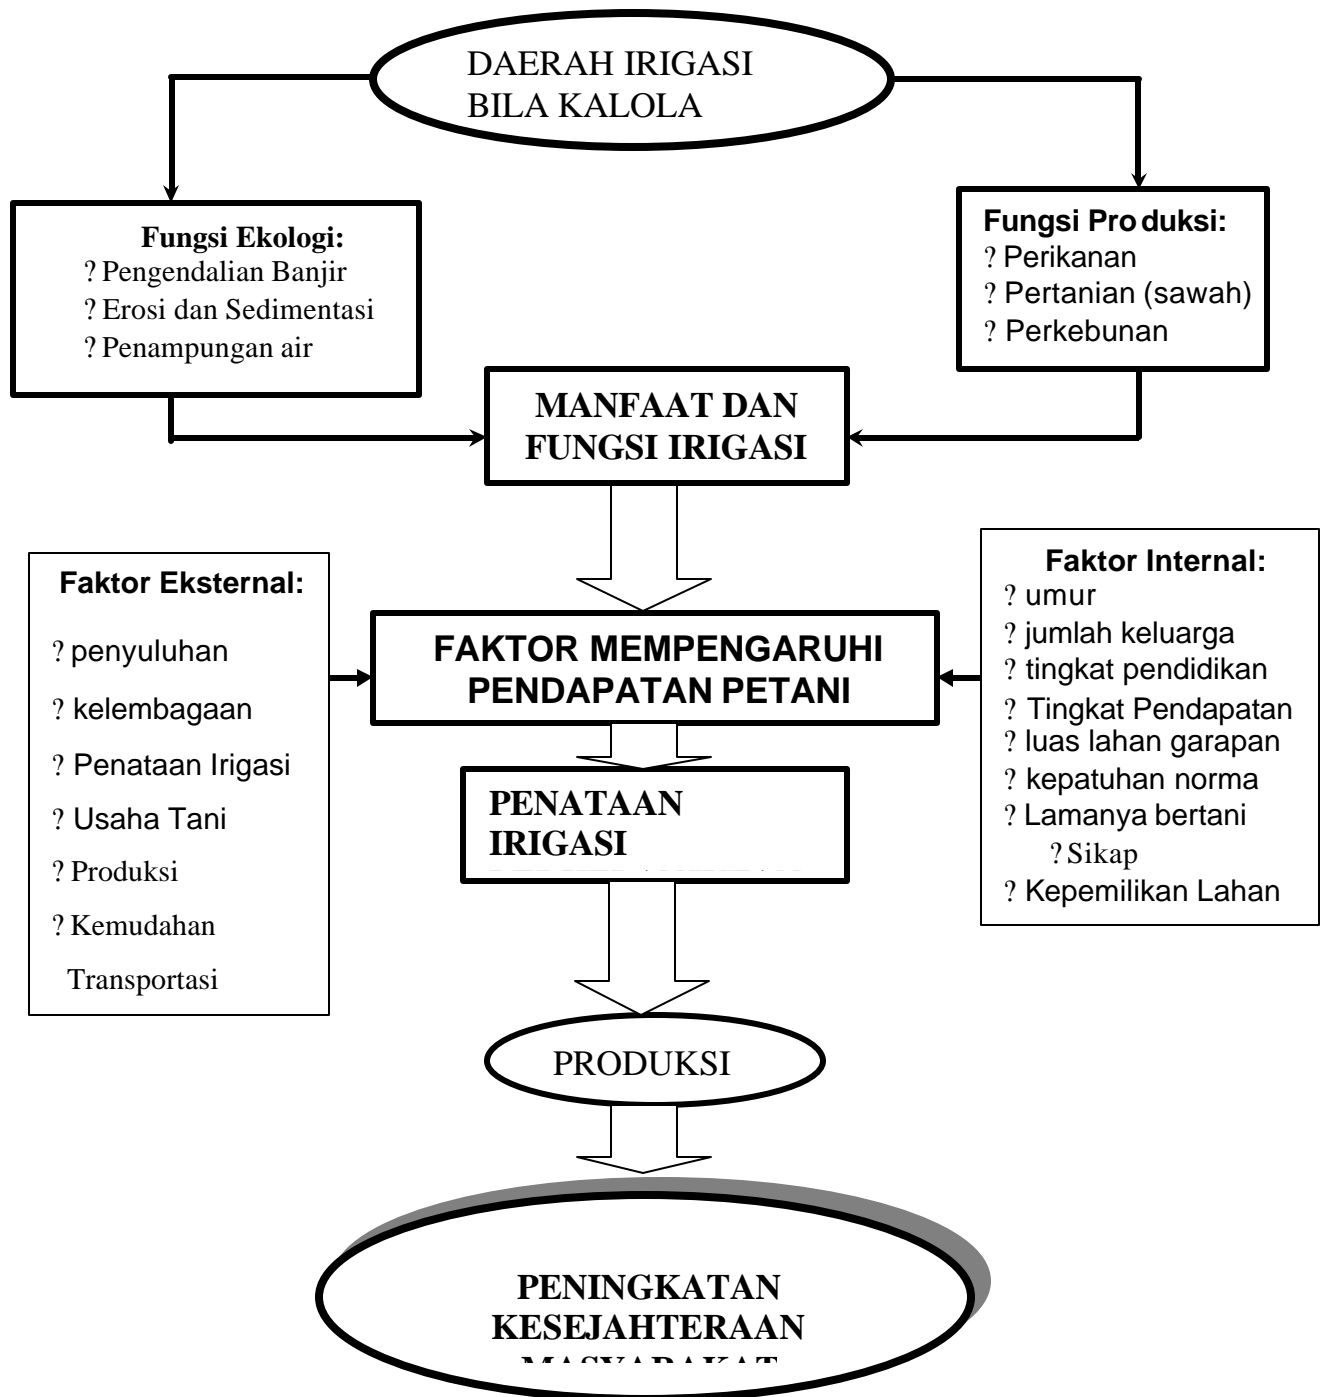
DAERAH IRIGASI BILA KALOLA

Fungsi Ekologi:
? Pengendalian Banjir
? Erosi dan Sedimentasi
? Penampungan air

Fungsi Pro duksi:
? Perikanan
? Pertanian (sawah)
? Perkebunan

MANFAAT DAN FUNGSI IRIGASI

Faktor Eksternal:
? penyuluhan
? kelembagaan
? Penataan Irigasi
? Usaha Tani
? Produksi
? Kemudahan Transportasi

FAKTOR MEMPENGARUHI PENDAPATAN PETANI

Faktor Internal:
? umur
? jumlah keluarga
? tingkat pendidikan
? Tingkat Pendapatan
? luas lahan garapan
? kepatuhan norma
? Lamanya bertani
? Sikap
? Kepemilikan Lahan

PENATAAN IRIGASI

PRODUKSI

PENINGKATAN KESEJAHTERAAN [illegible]